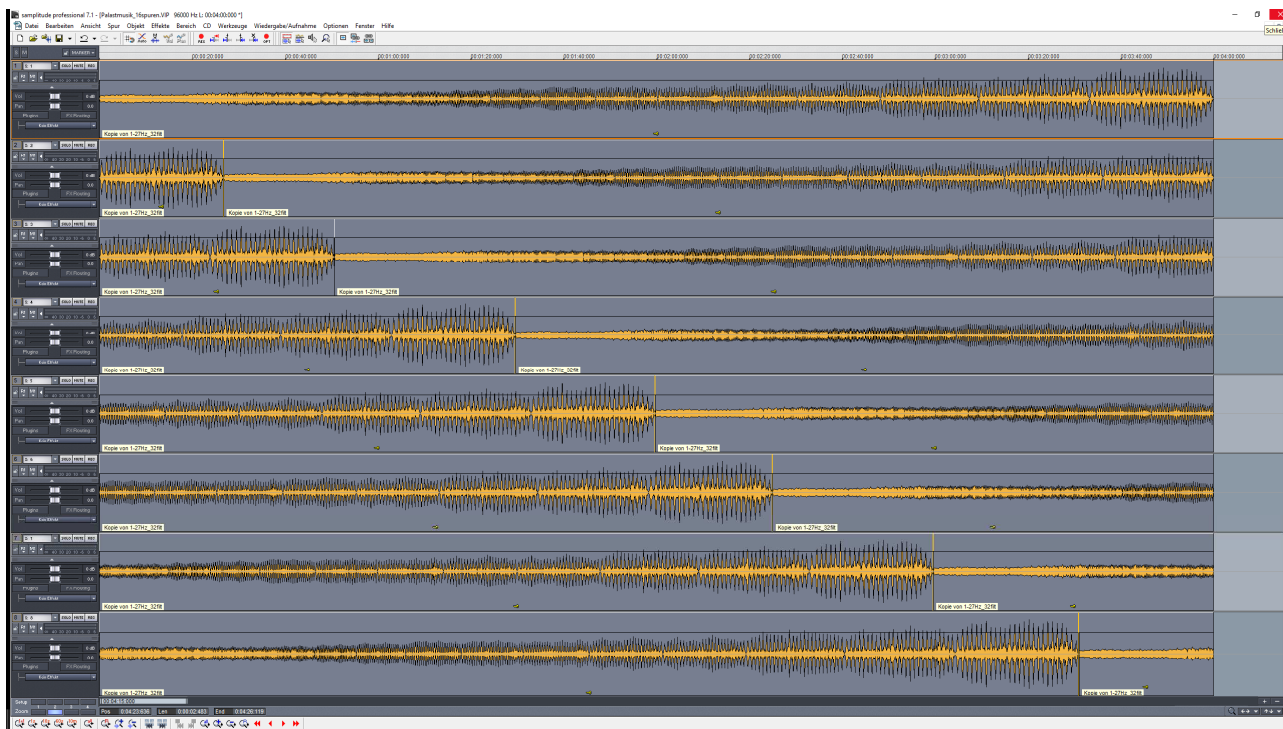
samplitude professional 7.1 - [Palastmusik_16spuren.VIP 96000 Hz L: 00:04:00:000 *]

Datei Bearbeiten Ansicht Spur Objekt Effekte Bereich CD Werkzeuge Wiedergabe/Aufnahme Optionen Fenster Hilfe

Schließen

MARKER

00:00:20:000 00:00:40:000 00:01:00:000 00:01:20:000 00:01:40:000 00:02:00:000 00:02:20:000 00:02:40:000 00:03:00:000 00:03:20:000 00:03:40:000 00:04:00:000

1 S 1 SOLO MUTE REC
Vol 0 dB
Pan 0.0
Plugins FX Routing
Kopie von 1-27Hz_32flt

2 S 2 SOLO MUTE REC
Vol 0 dB
Pan 0.0
Plugins FX Routing
Kopie von 1-27Hz_32flt
Kopie von 1-27Hz_32flt

3 S 3 SOLO MUTE REC
Vol 0 dB
Pan 0.0
Plugins FX Routing
Kopie von 1-27Hz_32flt
Kopie von 1-27Hz_32flt

4 S 4 SOLO MUTE REC
Vol 0 dB
Pan 0.0
Plugins FX Routing
Kopie von 1-27Hz_32flt
Kopie von 1-27Hz_32flt

5 S 5 SOLO MUTE REC
Vol 0 dB
Pan 0.0
Plugins FX Routing
Kopie von 1-27Hz_32flt
Kopie von 1-27Hz_32flt

6 S 6 SOLO MUTE REC
Vol 0 dB
Pan 0.0
Plugins FX Routing
Kopie von 1-27Hz_32flt
Kopie von 1-27Hz_32flt

7 S 7 SOLO MUTE REC
Vol 0 dB
Pan 0.0
Plugins FX Routing
Kopie von 1-27Hz_32flt
Kopie von 1-27Hz_32flt

8 S 8 SOLO MUTE REC
Vol 0 dB
Pan 0.0
Plugins FX Routing
Kopie von 1-27Hz_32flt
Kopie von 1-27Hz_32flt

Setup
Zoom
Pos 0:04:23:636 Len 0:00:02:483 End 0:04:26:119